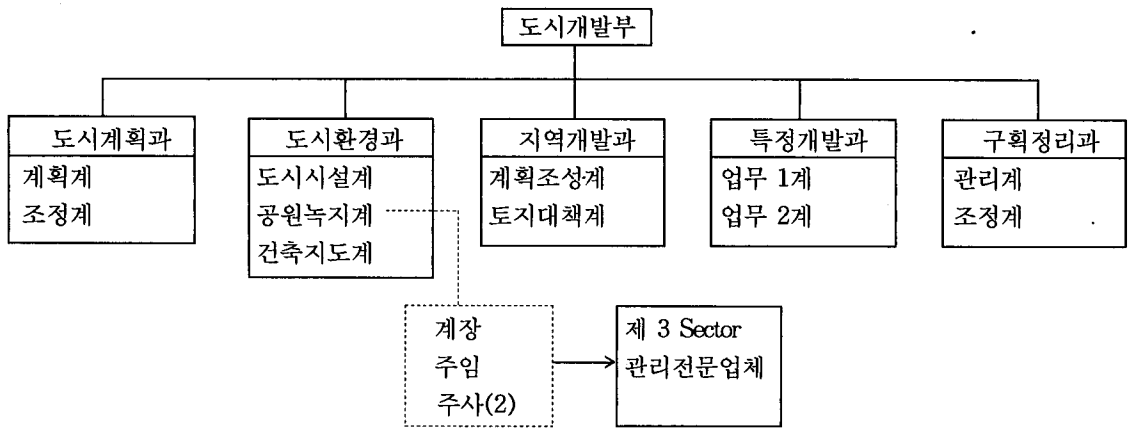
도시개발부

도시계획과
계획계
조정계

도시환경과
도시시설계
공원녹지계
건축지도계

지역개발과
계획조성계
토지대책계

특정개발과
업무 1계
업무 2계

구획정리과
관리계
조정계

계장
주임
주사(2)

제 3 Sector
관리전문업체